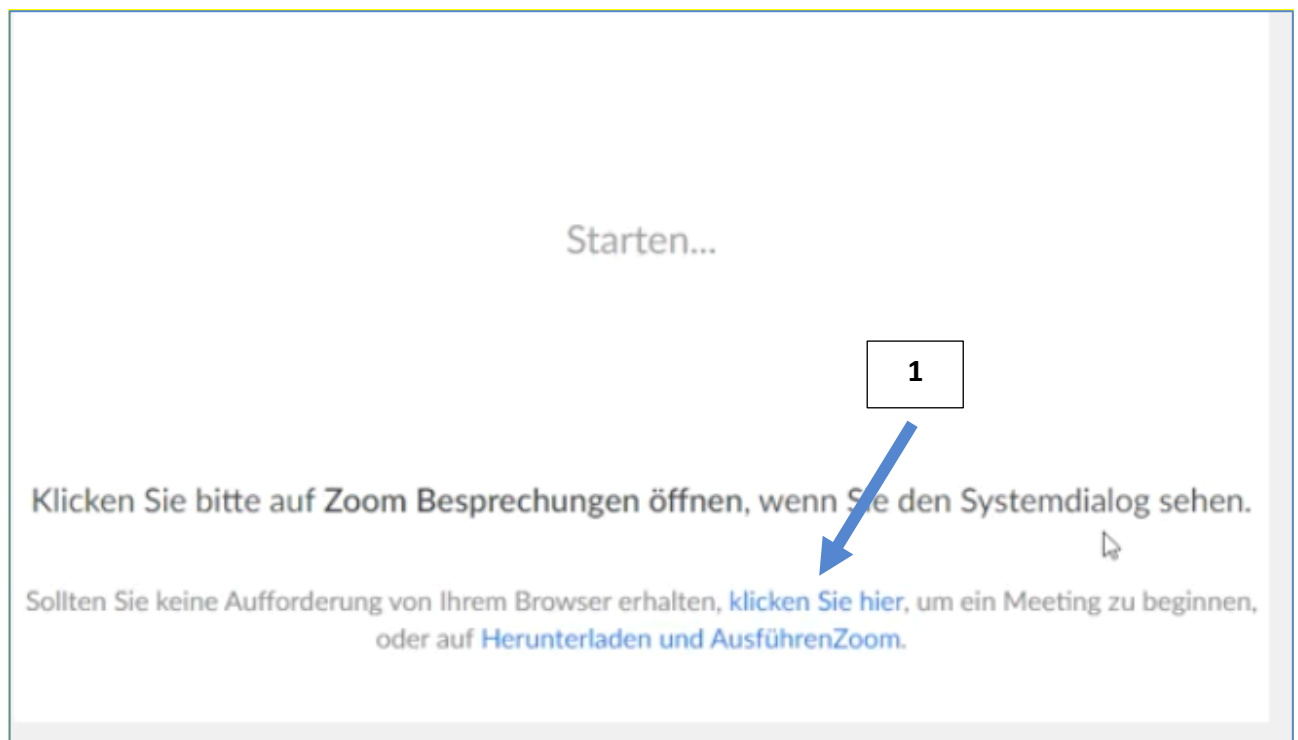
Starten...

1

Klicken Sie bitte auf Zoom Besprechungen öffnen, wenn Sie den Systemdialog sehen.

Sollten Sie keine Aufforderung von Ihrem Browser erhalten, klicken Sie hier, um ein Meeting zu beginnen, oder auf Herunterladen und AusführenZoom.